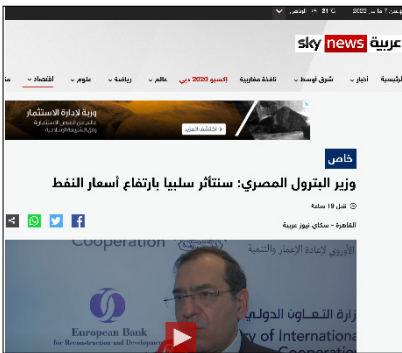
2022 ... الوطن ... 31°C ... 7 ...

sky news عربية

الرئيسية أخبار شرق أوسط نافذة مغاربية إكسبو 2020 دبي عالم رياضة علوم اقتصاد

وربة لإدارة الاستثمار

اكتشف المزيد

خاص

وزير البترول المصري: سنتأثر سلبيا بارتفاع أسعار النفط

قبل 10 ساعة

القاهرة - سكاي نيوز عربية

Cooperation

الأوروبي لإعادة الإعمار والتنمية

وزارة التعاون الدولي

European Bank for Reconstruction and Development

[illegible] of International Cooperation